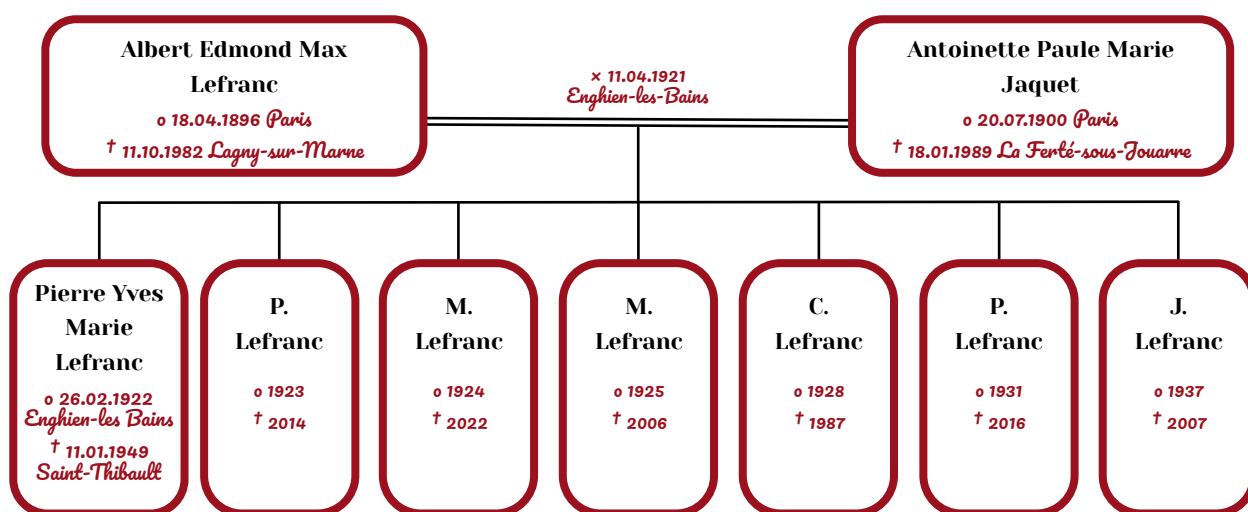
Albert Edmond Max Lefranc
o 18.04.1896 Paris
† 11.10.1982 Lagny-sur-Marne

× 11.04.1921
Enghien-les-Bains

Antoinette Paule Marie Jaquet
o 20.07.1900 Paris
† 18.01.1989 La Ferté-sous-Jouarre

Pierre Yves Marie Lefranc
o 26.02.1922
Enghien-les Bains
† 11.01.1949
Saint-Thibault

P. Lefranc
o 1923
† 2014

M. Lefranc
o 1924
† 2022

M. Lefranc
o 1925
† 2006

C. Lefranc
o 1928
† 1987

P. Lefranc
o 1931
† 2016

J. Lefranc
o 1937
† 2007